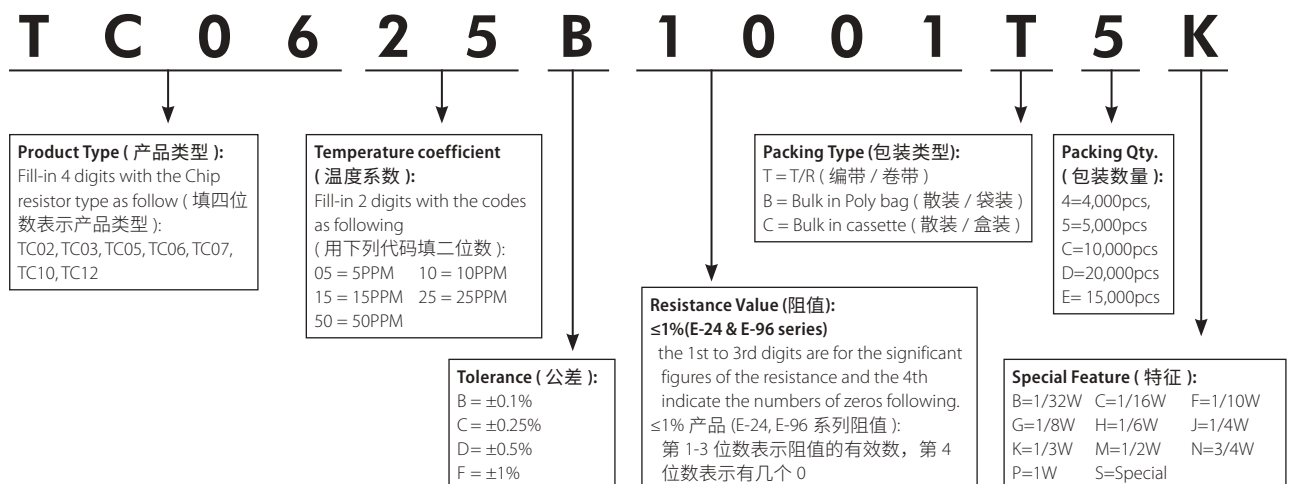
T C 0 6 2 5 B 1 0 0 1 T 5 K

**Product Type ( 产品类型 ):**
Fill-in 4 digits with the Chip resistor type as follow ( 填四位数表示产品类型 ):
TC02, TC03, TC05, TC06, TC07, TC10, TC12

**Temperature coefficient ( 温度系数 ):**
Fill-in 2 digits with the codes as following
( 用下列代码填二位数 ):
05 = 5PPM 10 = 10PPM
15 = 15PPM 25 = 25PPM
50 = 50PPM

**Packing Type (包装类型):**
T = T/R ( 编带 / 卷带 )
B = Bulk in Poly bag ( 散装 / 袋装 )
C = Bulk in cassette ( 散装 / 盒装 )

**Packing Qty. ( 包装数量 ):**
4=4,000pcs,
5=5,000pcs
C=10,000pcs
D=20,000pcs
E= 15,000pcs

**Resistance Value (阻值):**
**≤1%(E-24 & E-96 series)**
the 1st to 3rd digits are for the significant figures of the resistance and the 4th indicate the numbers of zeros following.
≤1% 产品 (E-24, E-96 系列阻值 ):
第 1-3 位数表示阻值的有效数，第 4 位数表示有几个 0

**Tolerance ( 公差 ):**
B = ±0.1%
C = ±0.25%
D= ±0.5%
F = ±1%

**Special Feature ( 特征 ):**
B=1/32W C=1/16W F=1/10W
G=1/8W H=1/6W J=1/4W
K=1/3W M=1/2W N=3/4W
P=1W S=Special